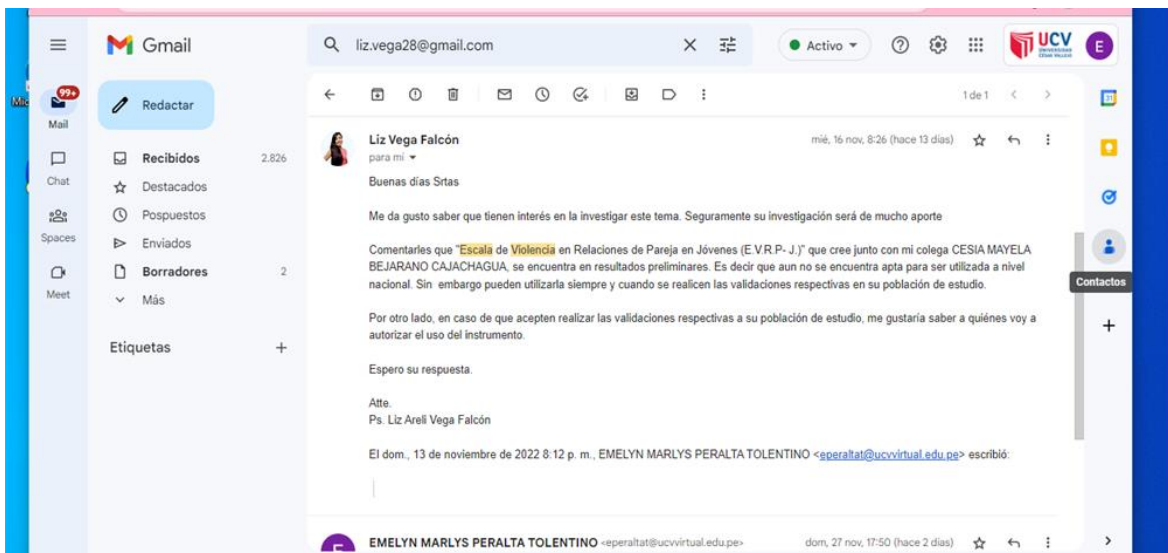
Gmail

liz.vega28@gmail.com

Activo

UCV

E

99+

Mail

Redactar

Chat

Spaces

Meet

Recibidos 2.826

Destacados

Pospuestos

Enviados

Borradores 2

Más

Etiquetas +

1 de 1

Liz Vega Falcón

para mí

mié, 16 nov, 8:26 (hace 13 días)

Buenas días Srtas

Me da gusto saber que tienen interés en la investigar este tema. Seguramente su investigación será de mucho aporte

Comentarles que "Escala de Violencia en Relaciones de Pareja en Jóvenes (E.V.R.P- J.)" que cree junto con mi colega CESIA MAYELA BEJARANO CAJACHAGUA, se encuentra en resultados preliminares. Es decir que aun no se encuentra apta para ser utilizada a nivel nacional. Sin embargo pueden utilizarla siempre y cuando se realicen las validaciones respectivas en su población de estudio.

Por otro lado, en caso de que acepten realizar las validaciones respectivas a su población de estudio, me gustaría saber a quiénes voy a autorizar el uso del instrumento.

Espero su respuesta.

Atte.
Ps. Liz Areli Vega Falcón

El dom., 13 de noviembre de 2022 8:12 p. m., EMELYN MARLYS PERALTA TOLENTINO <eperaltat@ucvvirtual.edu.pe> escribió:

Contactos

EMELYN MARLYS PERALTA TOLENTINO <eperaltat@ucvvirtual.edu.pe>

dom, 27 nov, 17:50 (hace 2 días)